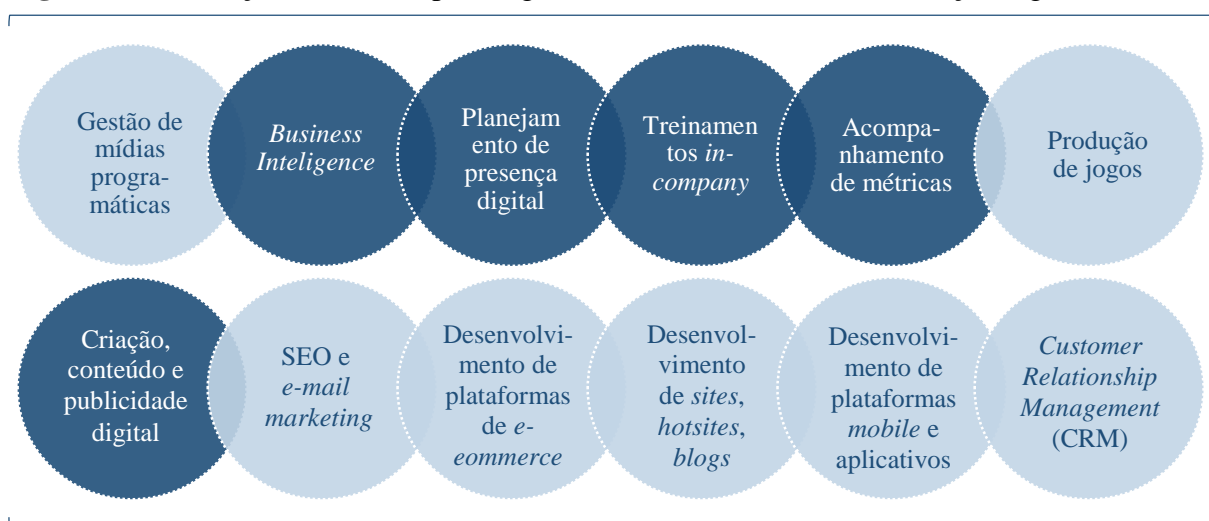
Gestão de mídias programáticas

*Business Inteligence*

Planejamento de presença digital

Treinamentos *in-company*

Acompanhamento de métricas

Produção de jogos

Criação, conteúdo e publicidade digital

SEO e *e-mail marketing*

Desenvolvimento de plataformas de *e-eommerce*

Desenvolvimento de *sites*, *hotsites*, *blogs*

Desenvolvimento de plataformas *mobile* e aplicativos

*Customer Relationship Management* (CRM)